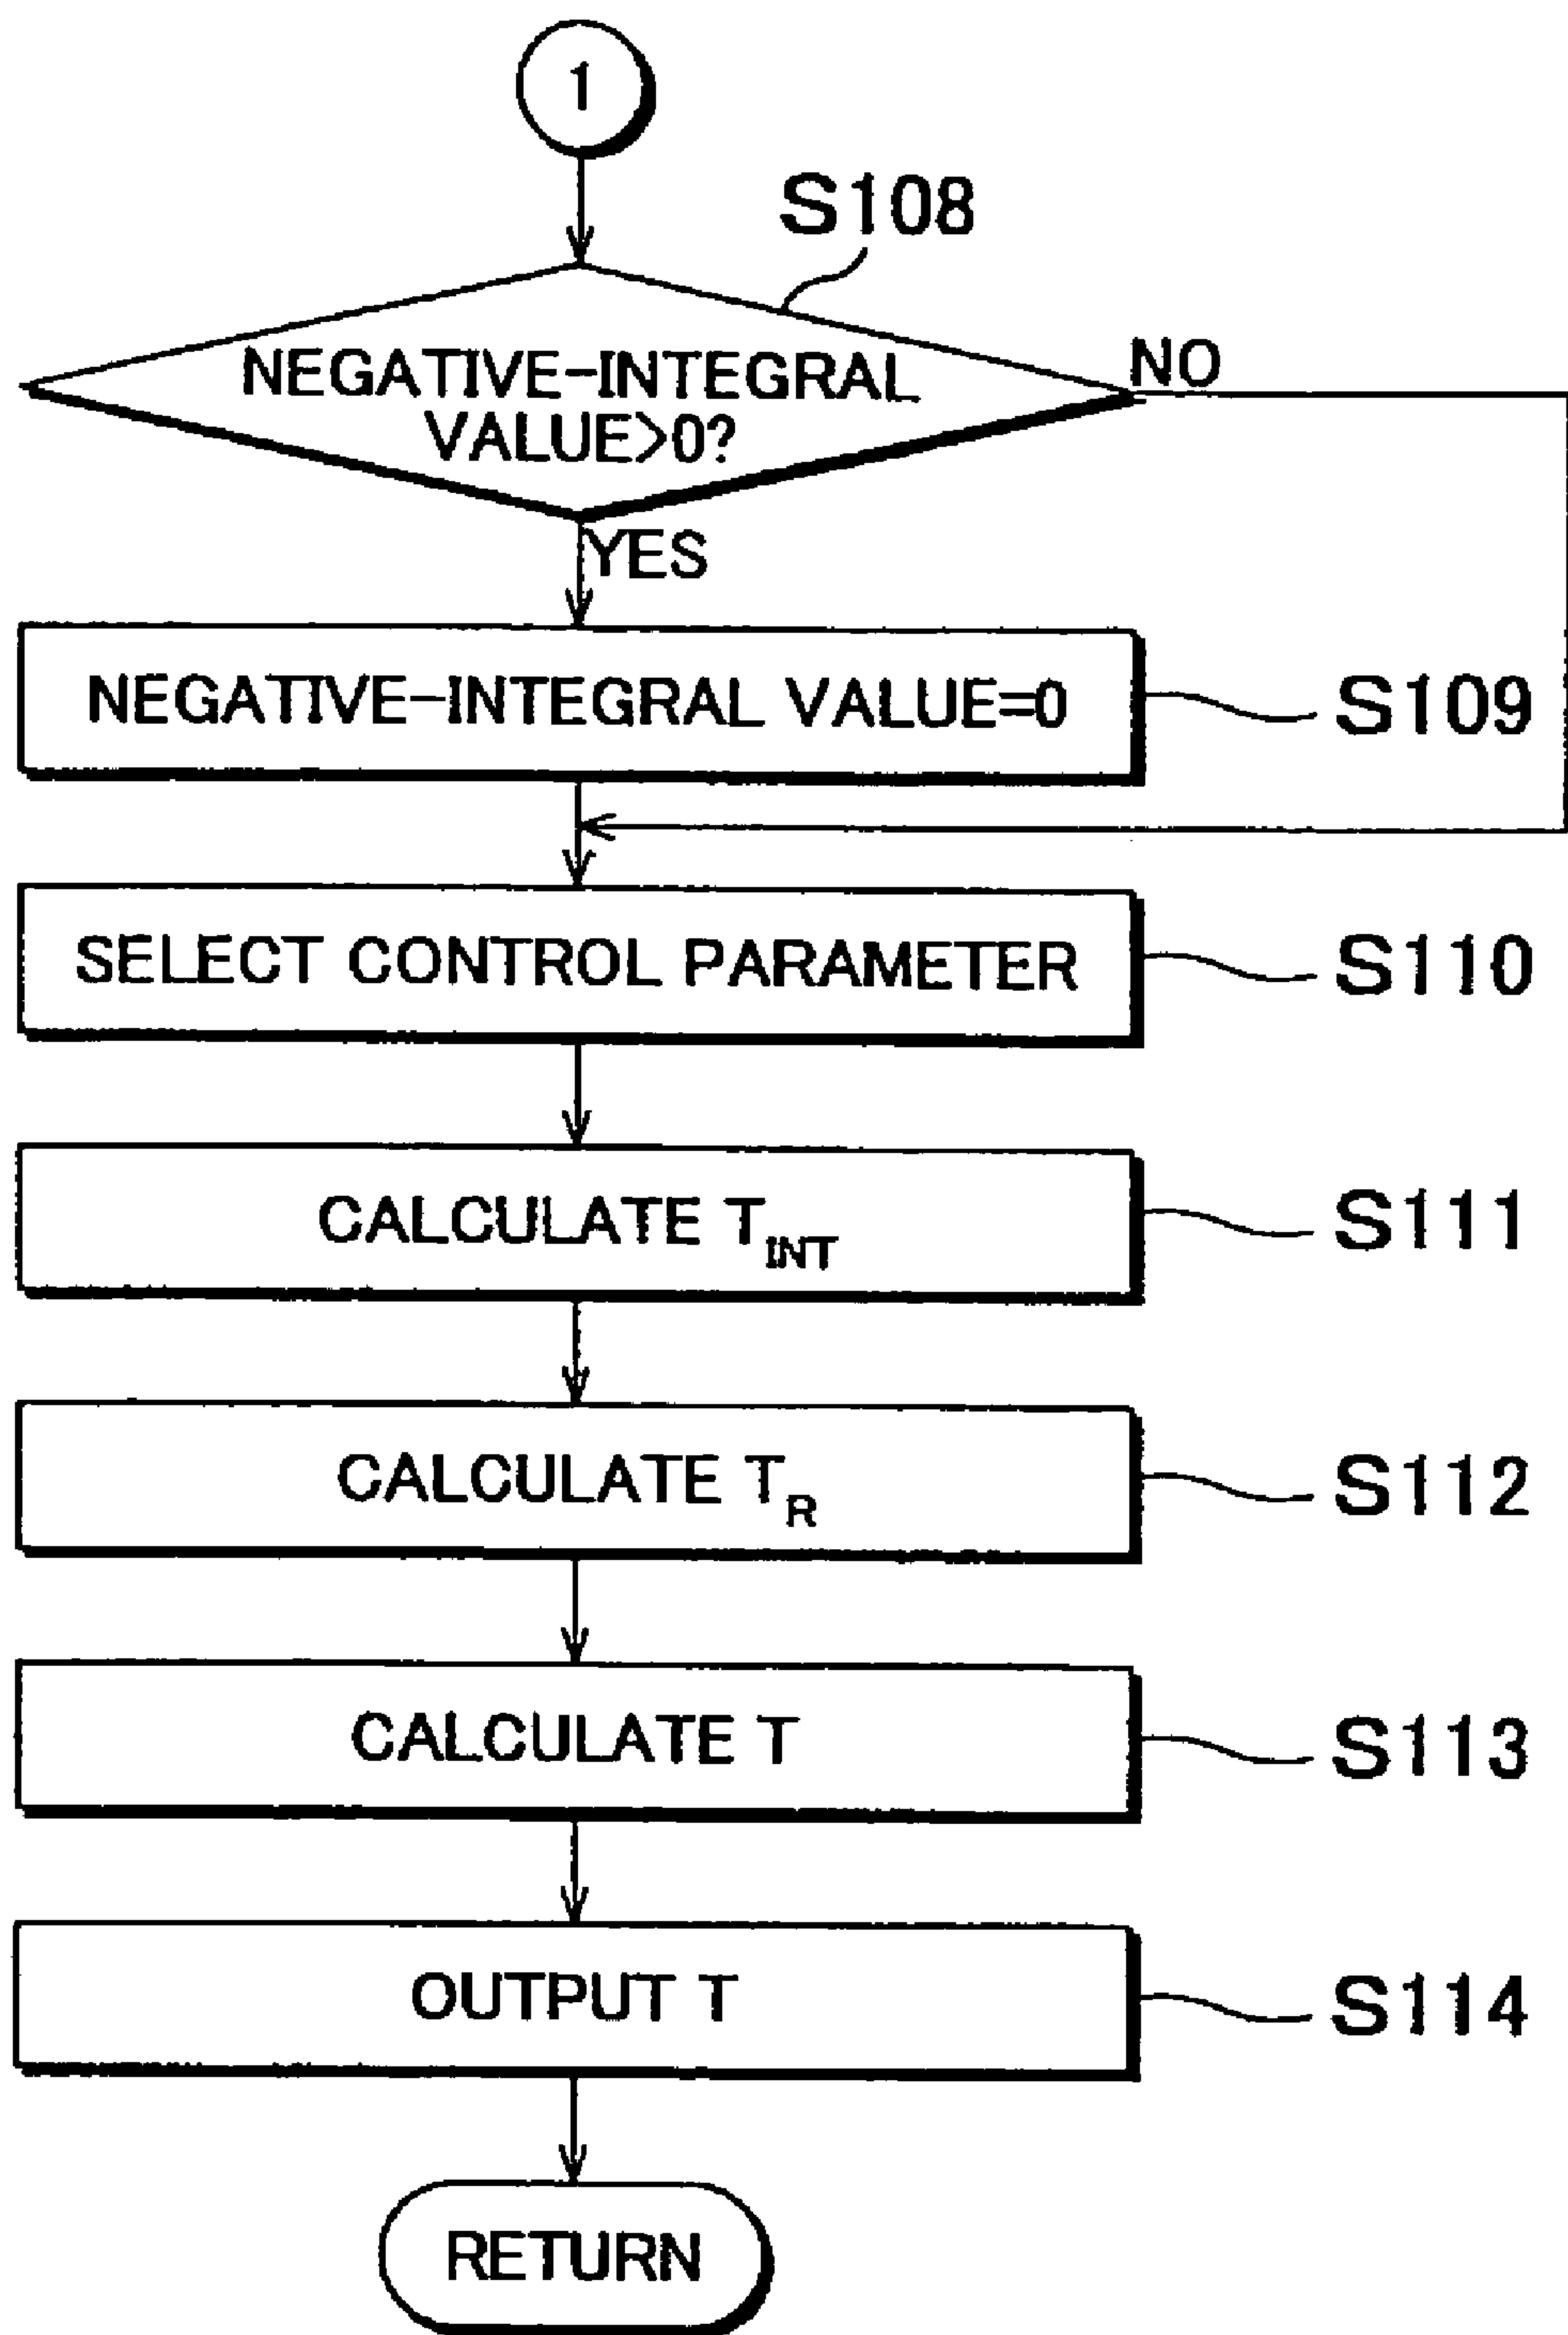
1

S108

NEGATIVE-INTEGRAL VALUE>0?

NO

YES

NEGATIVE-INTEGRAL VALUE=0

S109

SELECT CONTROL PARAMETER

S110

CALCULATE $T_{INT}$

S111

CALCULATE $T_{R}$

S112

CALCULATE T

S113

OUTPUT T

S114

RETURN